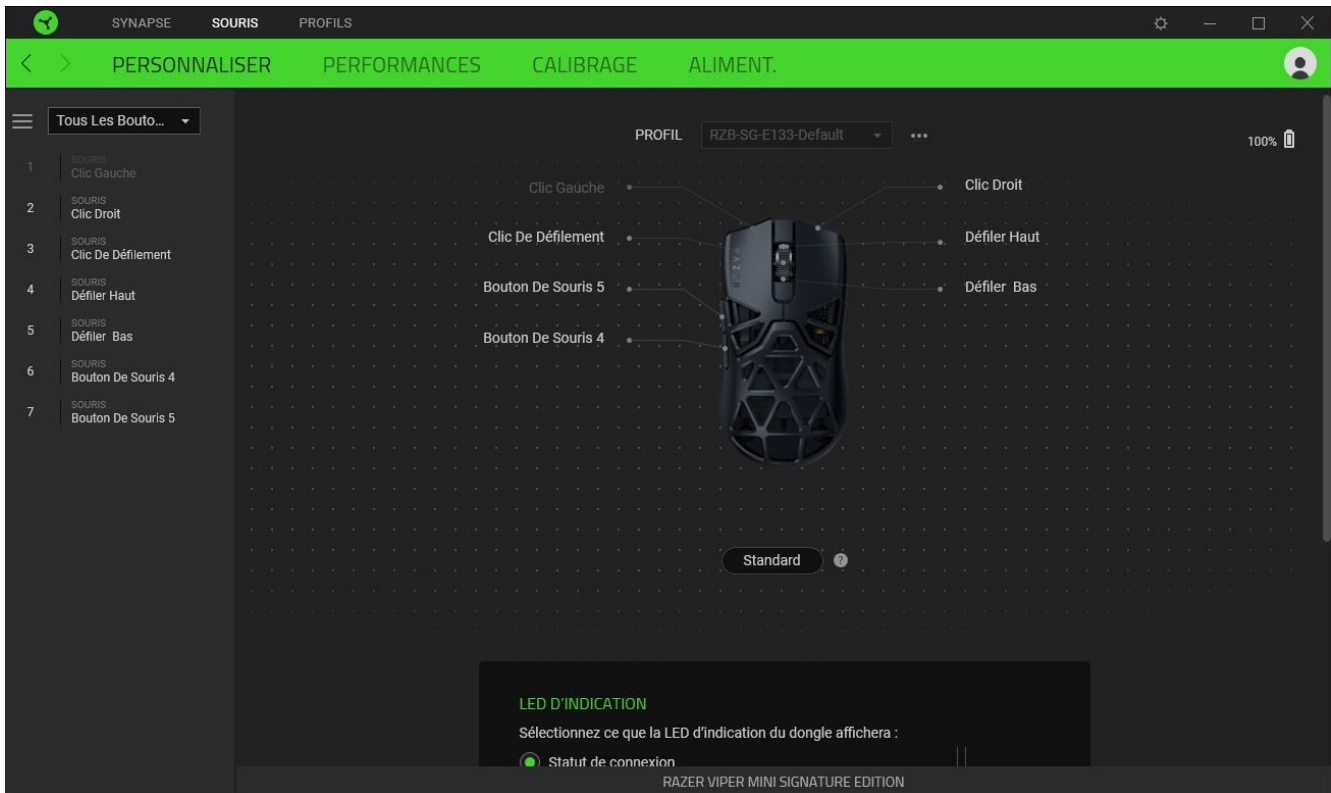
SYNAPSE SOURIS PROFILS

PERSONNALISER PERFORMANCES CALIBRAGE ALIMENT.

Tous Les Bouto...

1 SOURIS Clic Gauche
2 SOURIS Clic Droit
3 SOURIS Clic De Défilement
4 SOURIS Défiler Haut
5 SOURIS Défiler Bas
6 SOURIS Bouton De Souris 4
7 SOURIS Bouton De Souris 5

PROFIL RZB-SG-E133-Default •••

100%

Clic Gauche
Clic De Défilement
Bouton De Souris 5
Bouton De Souris 4
Clic Droit
Défiler Haut
Défiler Bas

Standard

LED D'INDICATION
Sélectionnez ce que la LED d'indication du dongle affichera :
Statut de connexion

RAZER VIPER MINI SIGNATURE EDITION